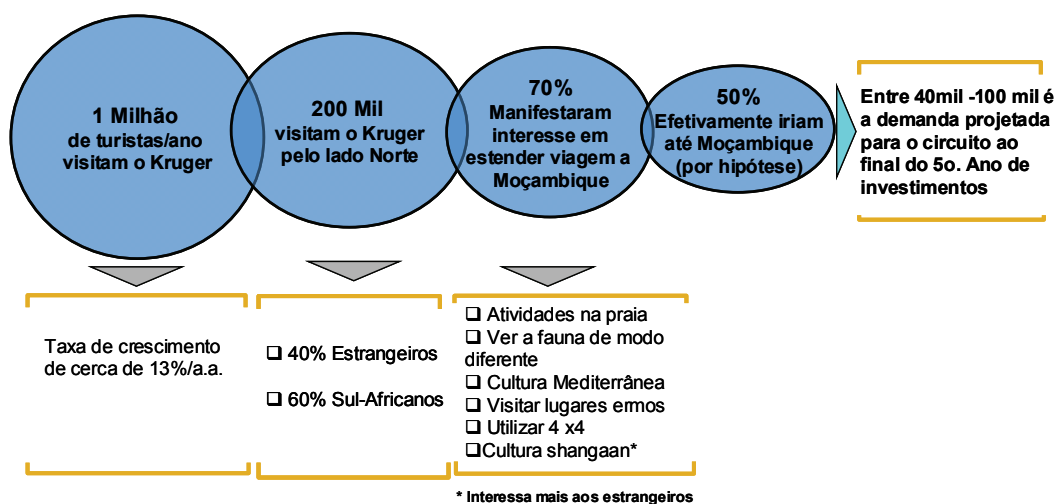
1 Milhão de turistas/ano visitam o Kruger

200 Mil visitam o Kruger pelo lado Norte

70% Manifestaram interesse em estender viagem a Moçambique

50% Efetivamente iriam até Moçambique (por hipótese)

Entre 40mil -100 mil é a demanda projetada para o circuito ao final do 5o. Ano de investimentos

Taxa de crescimento de cerca de 13%/a.a.

❑ 40% Estrangeiros

❑ 60% Sul-Africanos

❑ Atividades na praia
❑ Ver a fauna de modo diferente
❑ Cultura Mediterrânea
❑ Visitar lugares ermos
❑ Utilizar 4 x4
❑Cultura shangaan*

* Interessa mais aos estrangeiros